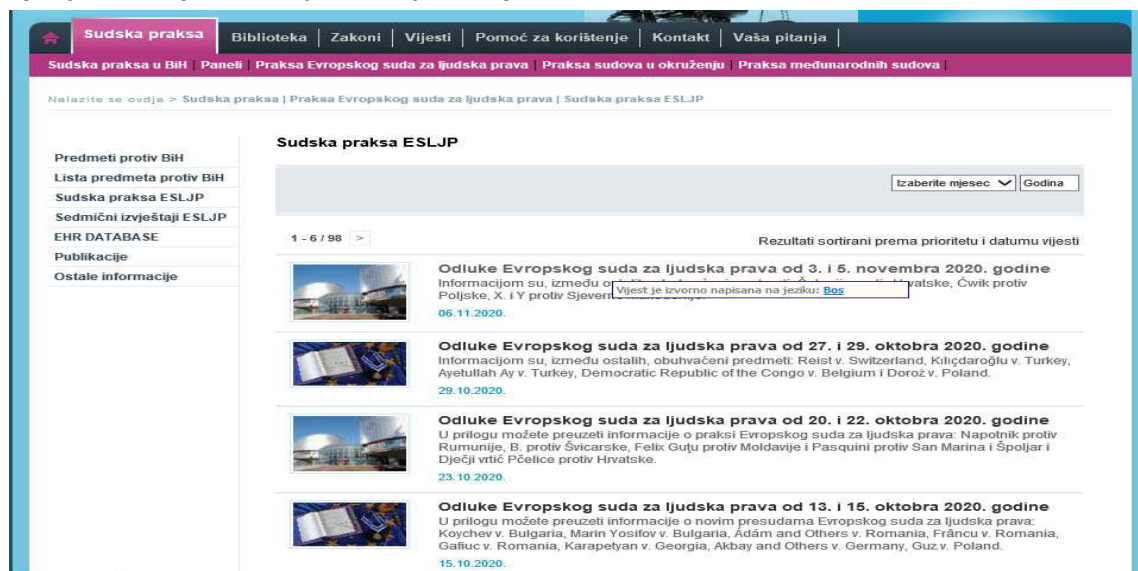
Sudska praksa | Biblioteka | Zakoni | Vijesti | Pomoć za korištenje | Kontakt | Vaša pitanja

Sudska praksa u BiH | Paneli | Praksa Evropskog suda za ljudska prava | Praksa sudova u okruženju | Praksa međunarodnih sudova

Nalazite se ovdje > Sudska praksa | Praksa Evropskog suda za ljudska prava | Sudska praksa ESLJP

Predmeti protiv BiH
Lista predmeta protiv BiH
Sudska praksa ESLJP
Sedmični izvještaji ESLJP
EHR DATABASE
Publikacije
Ostale informacije

Sudska praksa ESLJP

Izaberite mjesec | Godina

1 - 6 / 98 >

Rezultati sortirani prema prioritetu i datumu vijesti

Odluke Evropskog suda za ljudska prava od 3. i 5. novembra 2020. godine
Informacijom su, između o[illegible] Vijest je izvorno napisana na jeziku: Bos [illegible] Hrvatske, Ćwik protiv Poljske, X. i Y protiv Sjever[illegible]
06.11.2020.

Odluke Evropskog suda za ljudska prava od 27. i 29. oktobra 2020. godine
Informacijom su, između ostalih, obuhvaćeni predmeti: Reist v. Switzerland, Kılıçdaroğlu v. Turkey, Ayetullah Ay v. Turkey, Democratic Republic of the Congo v. Belgium i Doroż v. Poland.
29.10.2020.

Odluke Evropskog suda za ljudska prava od 20. i 22. oktobra 2020. godine
U prilogu možete preuzeti informacije o praksi Evropskog suda za ljudska prava: Napotnik protiv Rumunije, B. protiv Švicarske, Felix Guțu protiv Moldavije i Pasquini protiv San Marina i Špoljar i Dječji vrtić Pčelice protiv Hrvatske.
23.10.2020.

Odluke Evropskog suda za ljudska prava od 13. i 15. oktobra 2020. godine
U prilogu možete preuzeti informacije o novim presudama Evropskog suda za ljudska prava: Koychev v. Bulgaria, Marin Yosifov v. Bulgaria, Ádám and Others v. Romania, Frâncu v. Romania, Gafiuc v. Romania, Karapetyan v. Georgia, Akbay and Others v. Germany, Guz v. Poland.
15.10.2020.